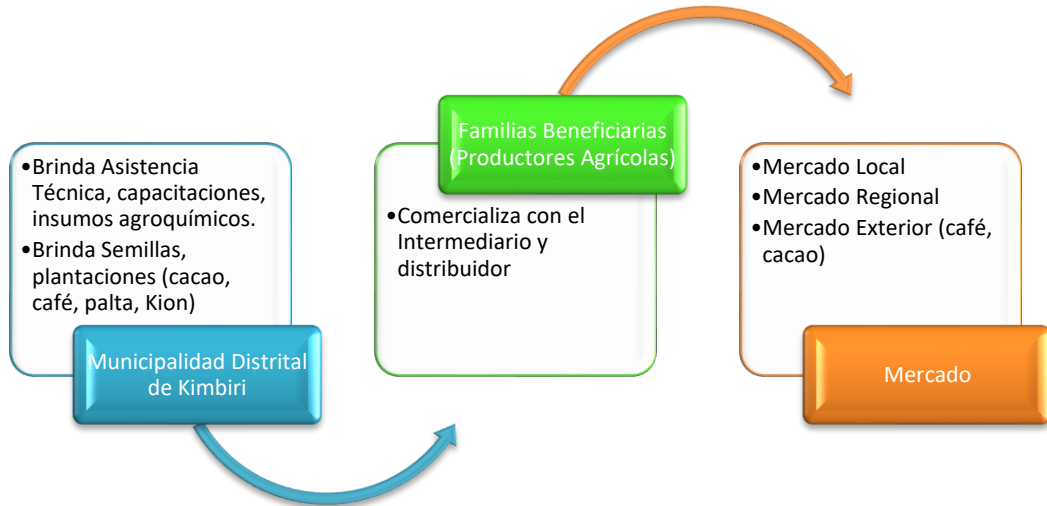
•Brinda Asistencia Técnica, capacitaciones, insumos agroquímicos.
•Brinda Semillas, plantaciones (cacao, café, palta, Kion)

Municipalidad Distrital de Kimbiri

Familias Beneficiarias (Productores Agrícolas)

•Comercializa con el Intermediario y distribuidor

•Mercado Local
•Mercado Regional
•Mercado Exterior (café, cacao)

Mercado